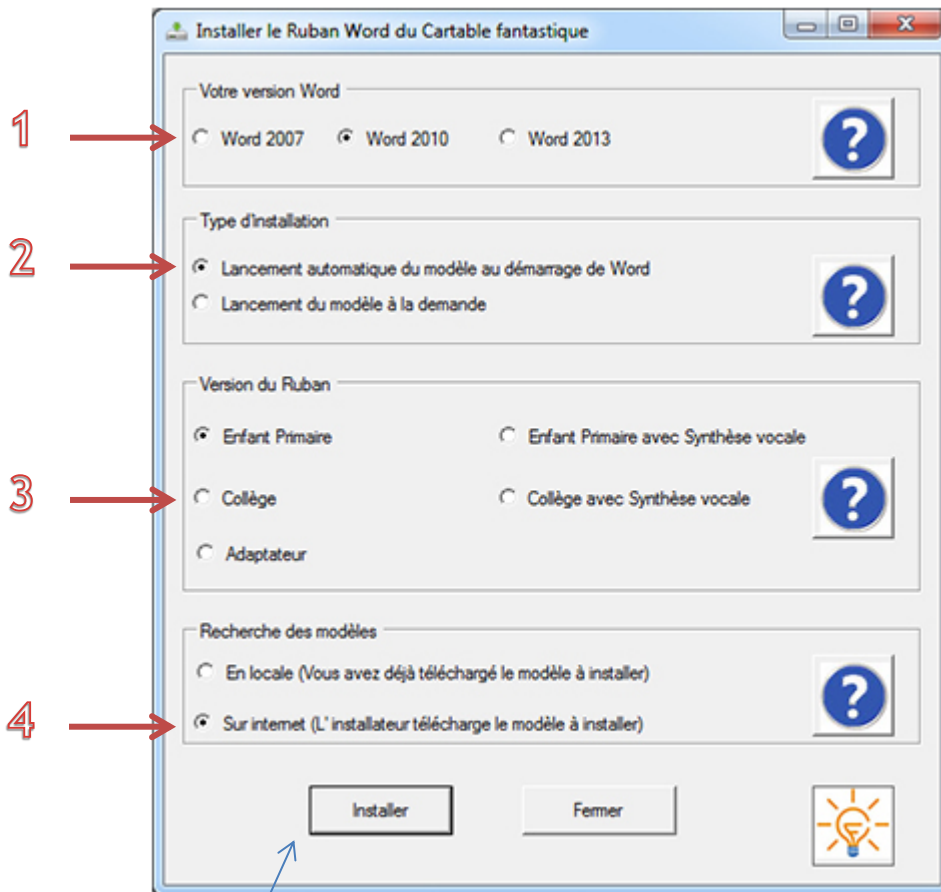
Installer le Ruban Word du Cartable fantastique

Votre version Word

1

Word 2007

Word 2010

Word 2013

?

Type d'installation

2

Lancement automatique du modèle au démarrage de Word

Lancement du modèle à la demande

?

Version du Ruban

Enfant Primaire

Enfant Primaire avec Synthèse vocale

3

Collège

Collège avec Synthèse vocale

?

Adaptateur

Recherche des modèles

En locale (Vous avez déjà téléchargé le modèle à installer)

?

4

Sur internet (L' installateur télécharge le modèle à installer)

Installer

Fermer